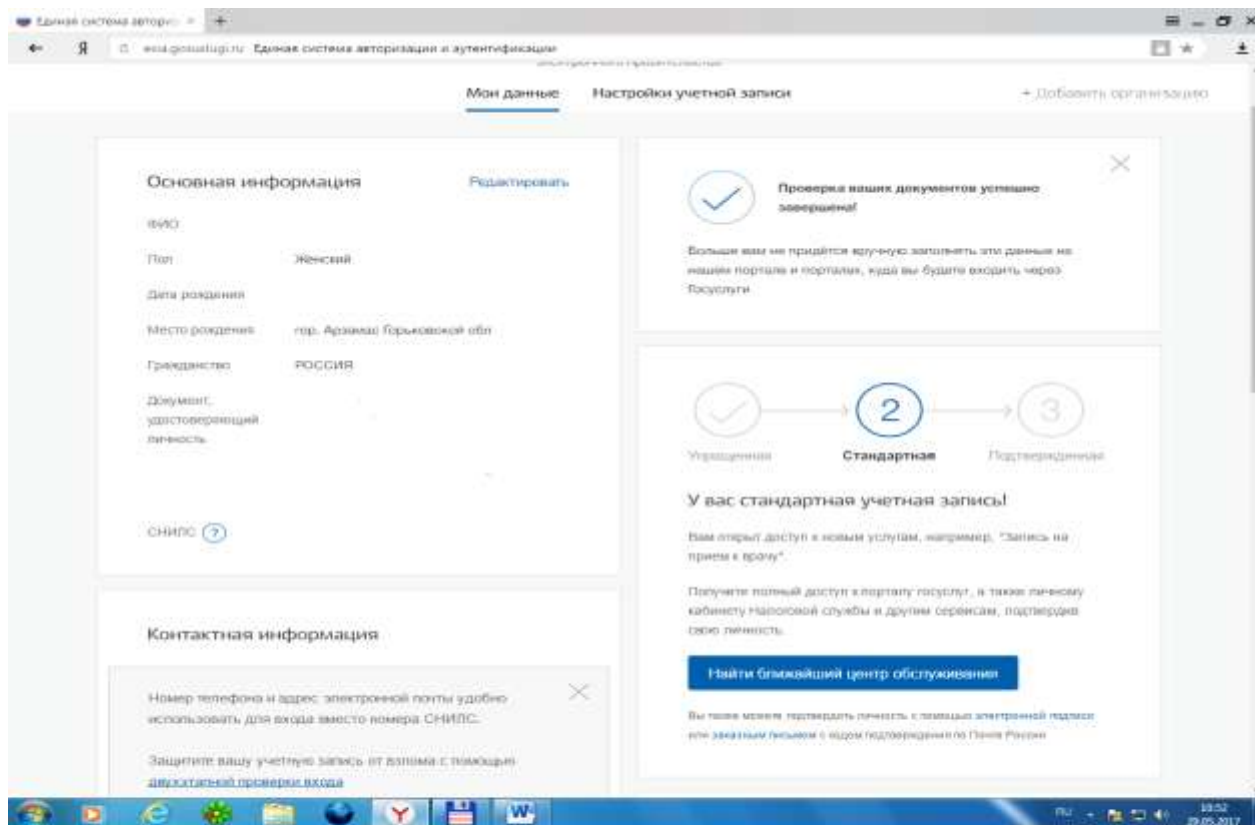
Единая система авторизации

esia.gosuslugi.ru Единая система авторизации и аутентификации

Мои данные   Настройки учетной записи   + Добавить организацию

Основная информация   Редактировать

ФИО

Пол   Женский

Дата рождения

Место рождения   гор. Арзамас Горьковской обл

Гражданство   РОССИЯ

Документ, удостоверяющий личность

СНИЛС ?

Контактная информация

Номер телефона и адрес электронной почты удобно использовать для входа вместо номера СНИЛС.

Защитите вашу учетную запись от взлома с помощью двухэтапной проверки входа

Проверка ваших документов успешно завершена!

Больше вам не придётся вручную заполнять эти данные на нашем портале и порталах, куда вы будете входить через Госуслуги

2   3

Упрощенная   Стандартная   Подтвержденная

У вас стандартная учетная запись!

Вам открыт доступ к новым услугам, например, "Запись на прием к врачу".

Получите полный доступ к порталу госуслуг, а также личному кабинету Налоговой службы и другим сервисам, подтвердив свою личность.

Найти ближайший центр обслуживания

Вы также можете подтвердить личность с помощью электронной подписи или заказным письмом с кодом подтверждения по Почте России

RU   10:52 29.05.2017